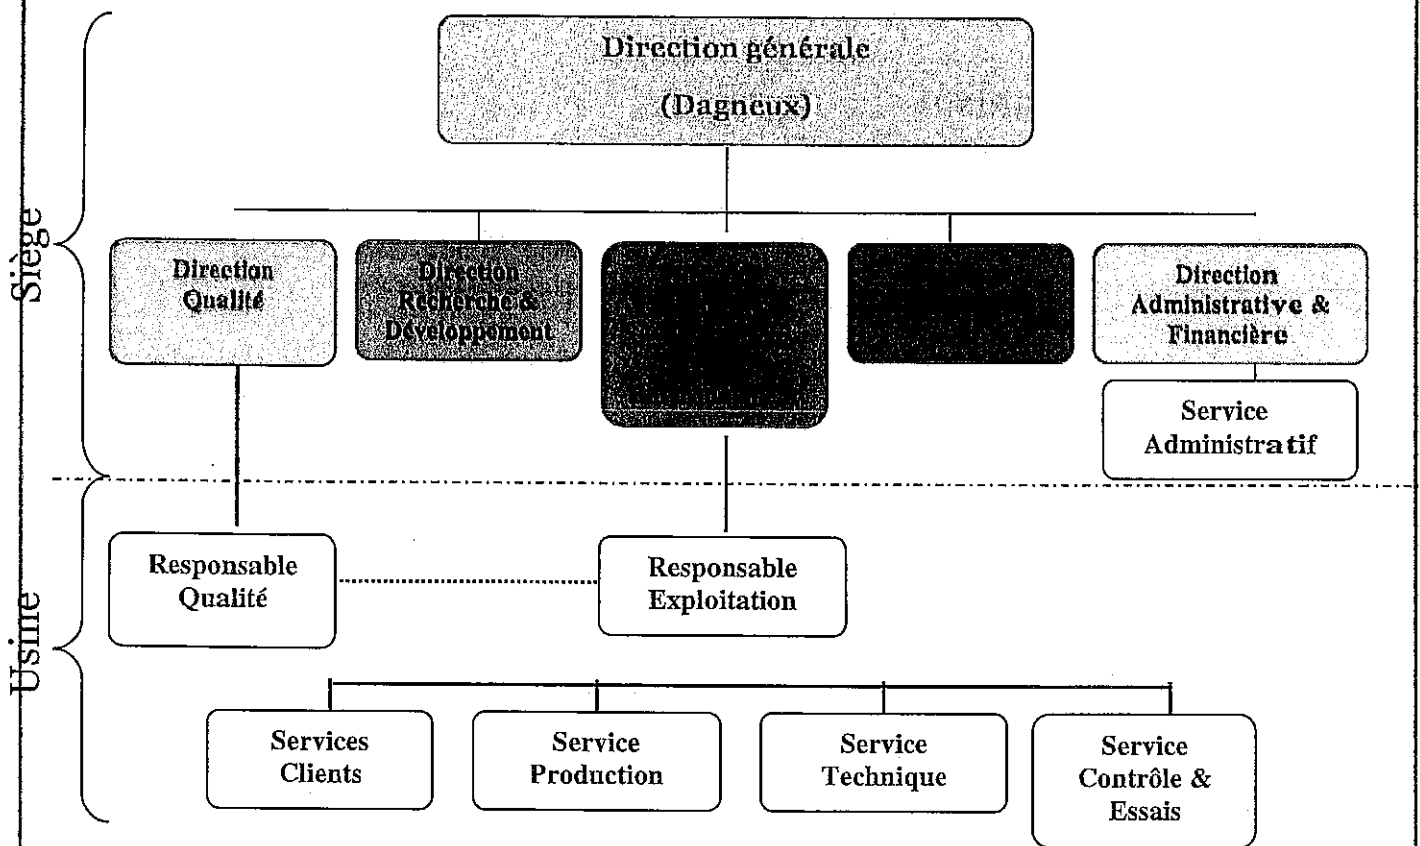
Siège

Direction générale
(Dagneux)

Direction Qualité

Direction Recherche & Développement

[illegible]

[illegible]

Direction Administrative & Financière

Service Administratif

Usine

Responsable Qualité

Responsable Exploitation

Services Clients

Service Production

Service Technique

Service Contrôle & Essais